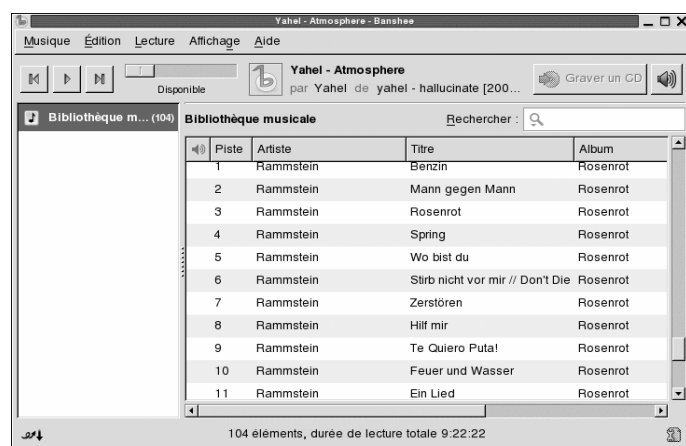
Yahel - Atmosphere - Banshee

Musique Édition Lecture Affichage Aide

Disponible

Yahel - Atmosphere
par Yahel de yahel - hallucinate [200...

Graver un CD

Bibliothèque m... (104)

Bibliothèque musicale

Rechercher :

| | Piste | Artiste | Titre | Album |
|---|---|---|---|---|
| | 1 | Rammstein | Benzin | Rosenrot |
| | 2 | Rammstein | Mann gegen Mann | Rosenrot |
| | 3 | Rammstein | Rosenrot | Rosenrot |
| | 4 | Rammstein | Spring | Rosenrot |
| | 5 | Rammstein | Wo bist du | Rosenrot |
| | 6 | Rammstein | Stirb nicht vor mir // Don't Die | Rosenrot |
| | 7 | Rammstein | Zerstören | Rosenrot |
| | 8 | Rammstein | Hilf mir | Rosenrot |
| | 9 | Rammstein | Te Quiero Puta! | Rosenrot |
| | 10 | Rammstein | Feuer und Wasser | Rosenrot |
| | 11 | Rammstein | Ein Lied | Rosenrot |

104 éléments, durée de lecture totale 9:22:22